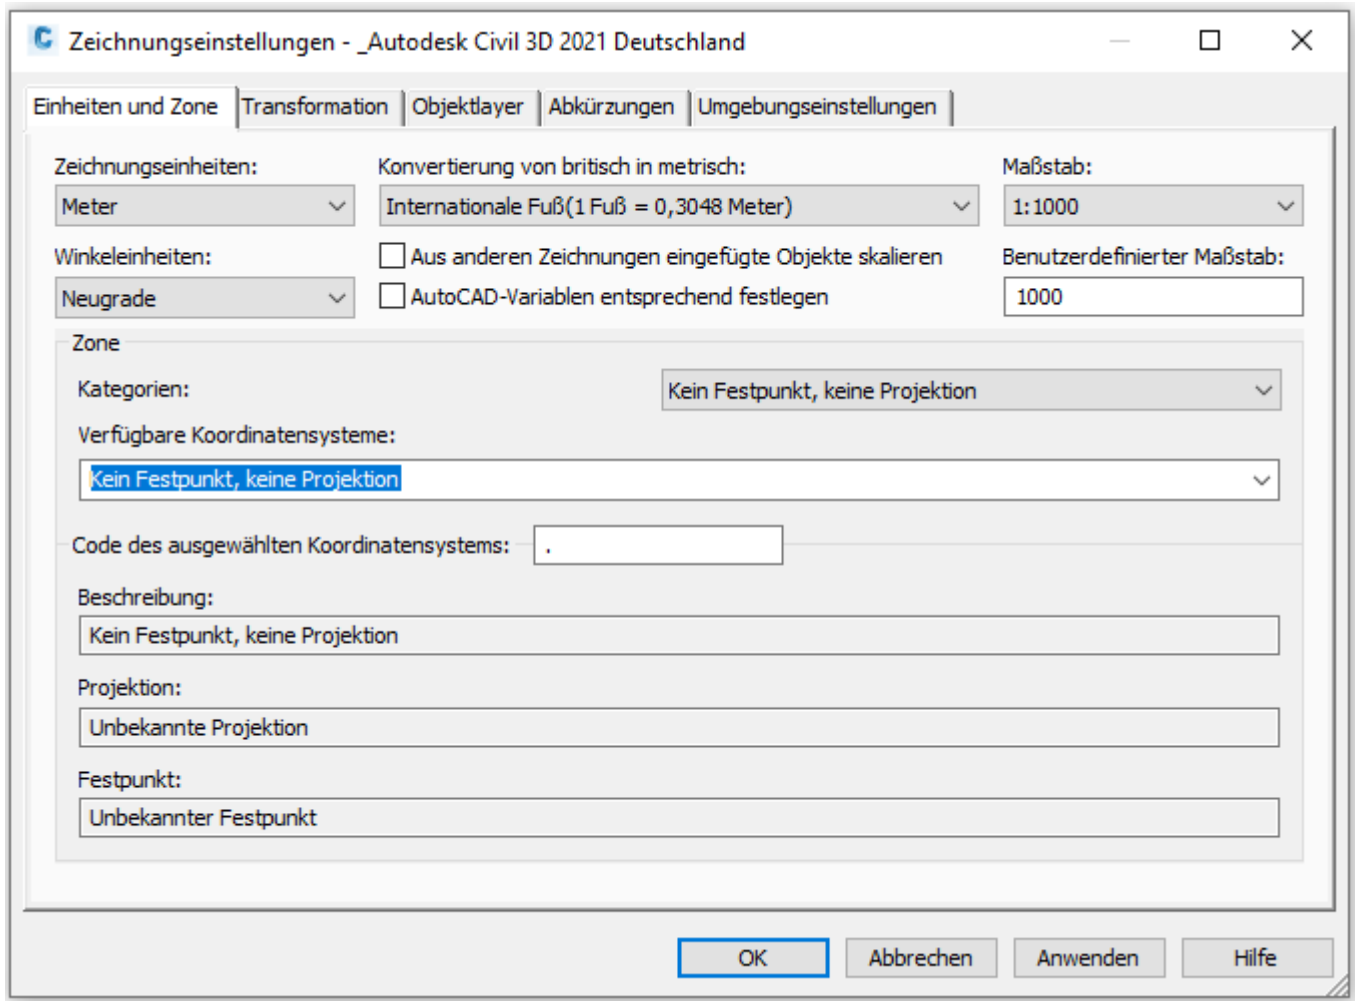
Zeichnungseinstellungen - _Autodesk Civil 3D 2021 Deutschland

Einheiten und Zone | Transformation | Objektlayer | Abkürzungen | Umgebungseinstellungen

Zeichnungseinheiten:
Meter

Konvertierung von britisch in metrisch:
Internationale Fuß(1 Fuß = 0,3048 Meter)

Maßstab:
1:1000

Winkeleinheiten:
Neugrade

Aus anderen Zeichnungen eingefügte Objekte skalieren

AutoCAD-Variablen entsprechend festlegen

Benutzerdefinierter Maßstab:
1000

Zone

Kategorien:
Kein Festpunkt, keine Projektion

Verfügbare Koordinatensysteme:
Kein Festpunkt, keine Projektion

Code des ausgewählten Koordinatensystems:
.

Beschreibung:
Kein Festpunkt, keine Projektion

Projektion:
Unbekannte Projektion

Festpunkt:
Unbekannter Festpunkt

OK | Abbrechen | Anwenden | Hilfe